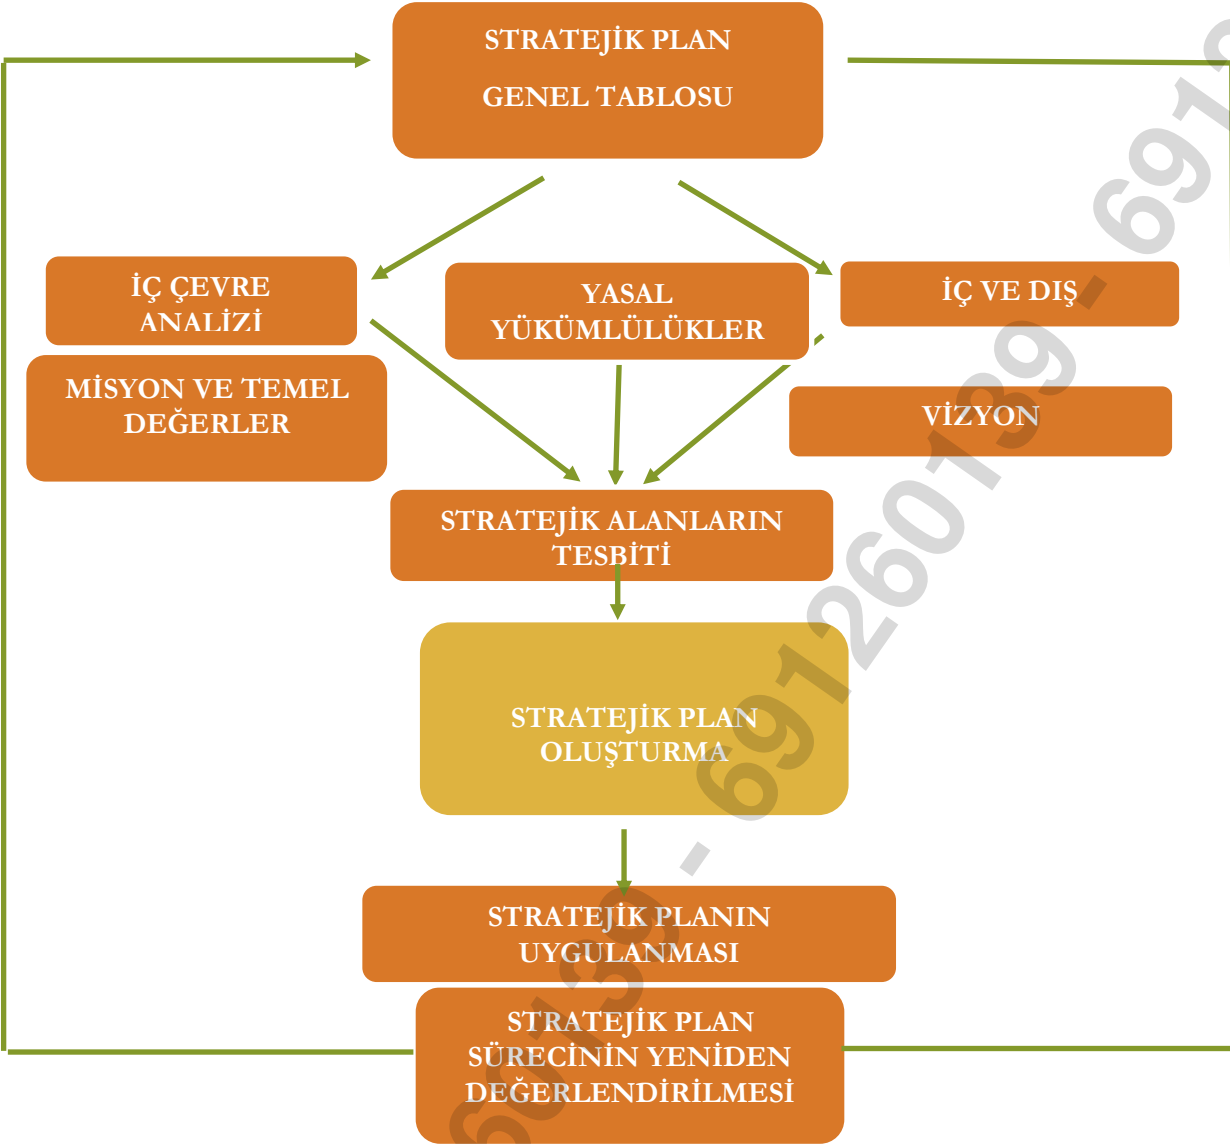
STRATEJİK PLAN

GENEL TABLOSU

İÇ ÇEVRE ANALİZİ

YASAL YÜKÜMLÜLÜKLER

İÇ VE DIŞ

MİSYON VE TEMEL DEĞERLER

VİZYON

STRATEJİK ALANLARIN TESBİTİ

STRATEJİK PLAN OLUŞTURMA

STRATEJİK PLANIN UYGULANMASI

STRATEJİK PLAN SÜRECİNİN YENİDEN DEĞERLENDİRİLMESİ

60133 - 691260139 - 691